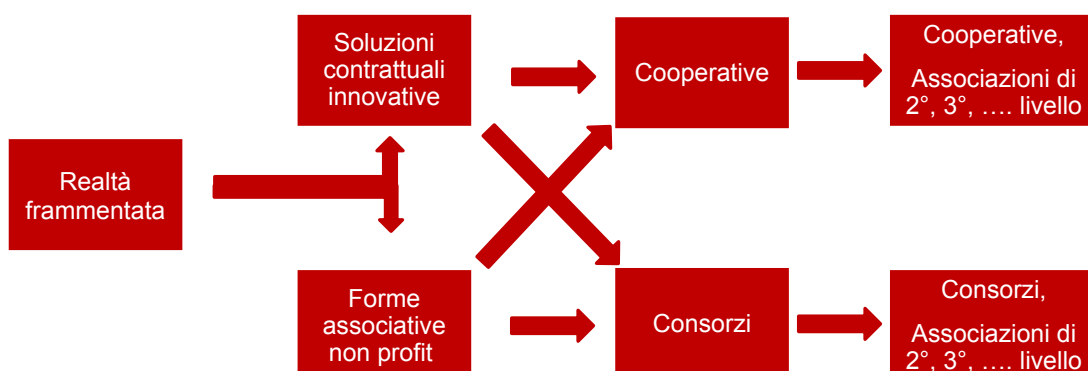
Realtà frammentata

Soluzioni contrattuali innovative

Forme associative non profit

Cooperative

Consorzi

Cooperative,

Associazioni di 2°, 3°, …. livello

Consorzi,

Associazioni di 2°, 3°, …. livello